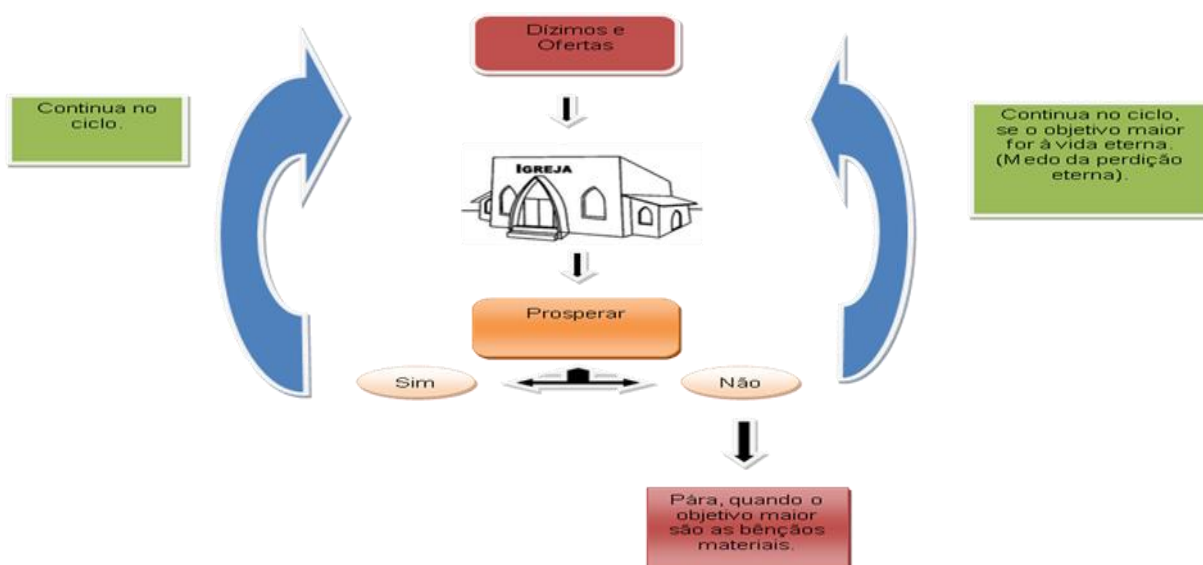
Dízimos e Ofertas

IGREJA

Prosperar

Sim

Não

Continua no ciclo.

Continua no ciclo, se o objetivo maior for à vida eterna. (Medo da perdição eterna).

Pára, quando o objetivo maior são as bênçãos materiais.